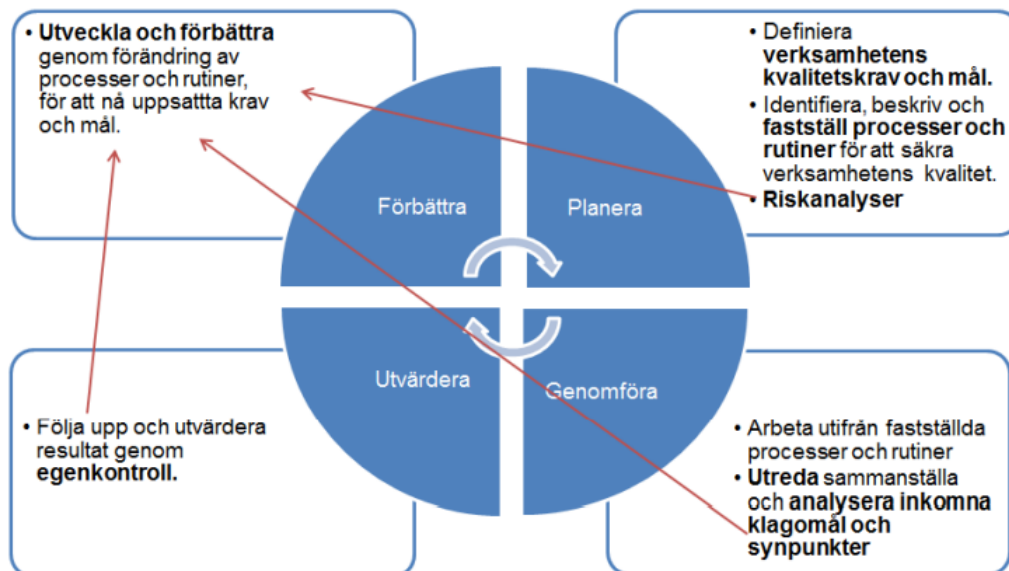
- **Utveckla och förbättra** genom förändring av processer och rutiner, för att nå uppsatta krav och mål.

- Definiera **verksamhetens kvalitetskrav och mål.**
- Identifiera, beskriv och **fastställ processer och rutiner** för att säkra verksamhetens kvalitet.
- **Riskanalyser**

Förbättra

Planera

Utvärdera

Genomföra

- Följa upp och utvärdera resultat genom **egenkontroll.**

- Arbeta utifrån fastställda processer och rutiner
- **Utreda** sammanställa och **analysera inkomna klagomål och synpunkter**